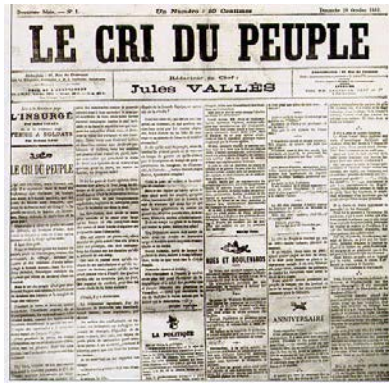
Deuxième Série. — N° 1. Un Numéro : 10 Centimes Dimanche 28 Octobre 1883

LE CRI DU PEUPLE

Rédacteur en Chef :
Jules VALLÈS

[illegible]

L'INSURGÉ

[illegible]

LE CRI DU PEUPLE

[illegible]

RUES ET BOULEVARDS

LA POLITIQUE

ANNIVERSAIRE

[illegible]